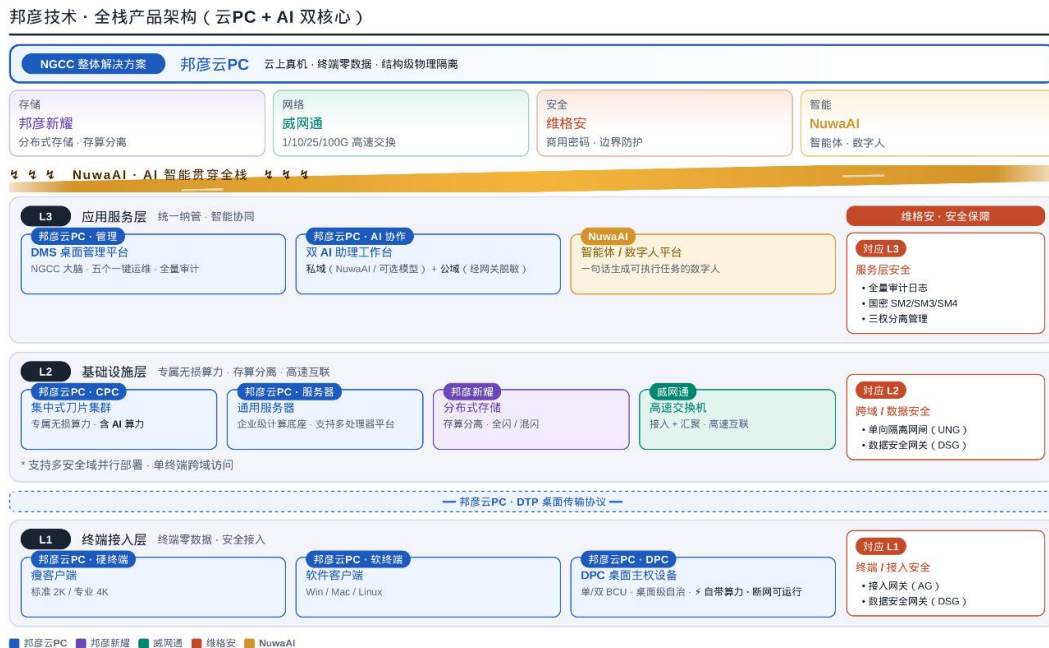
邦彦技术 · 全栈产品架构（云PC + AI 双核心）

NGCC 整体解决方案 邦彦云PC 云上真机 · 终端零数据 · 结构级物理隔离

存储
邦彦新耀
分布式存储 · 存算分离

网络
威网通
1/10/25/100G 高速交换

安全
维格安
商用密码 · 边界防护

智能
NuwaAI
智能体 · 数字人

NuwaAI · AI 智能贯穿全栈

L3 应用服务层 统一纳管 · 智能协同

邦彦云PC · 管理
DMS 桌面管理平台
NGCC 大脑 · 五个一键运维 · 全量审计

邦彦云PC · AI 协作
双 AI 助理工作台
私域（NuwaAI / 可选模型）+ 公域（经网关脱敏）

NuwaAI
智能体 / 数字人平台
一句话生成可执行任务的数字人

维格安 · 安全保障

对应 L3
服务层安全
• 全量审计日志
• 国密 SM2/SM3/SM4
• 三权分离管理

L2 基础设施层 专属无损算力 · 存算分离 · 高速互联

邦彦云PC · CPC
集中式刀片集群
专属无损算力 · 含 AI 算力

邦彦云PC · 服务器
通用服务器
企业级计算底座 · 支持多处理器平台

邦彦新耀
分布式存储
存算分离 · 全闪 / 混闪

威网通
高速交换机
接入 + 汇聚 · 高速互联

* 支持多安全域并行部署 · 单终端跨域访问

对应 L2
跨域 / 数据安全
• 单向隔离网闸（UNG）
• 数据安全网关（DSG）

— 邦彦云PC · DTP 桌面传输协议 —

L1 终端接入层 终端零数据 · 安全接入

邦彦云PC · 硬终端
瘦客户端
标准 2K / 专业 4K

邦彦云PC · 软终端
软件客户端
Win / Mac / Linux

邦彦云PC · DPC
DPC 桌面主权设备
单/双 BCU · 桌面级自治 · ⚡ 自带算力 · 断网可运行

对应 L1
终端 / 接入安全
• 接入网关（AG）
• 数据安全网关（DSG）

邦彦云PC 邦彦新耀 威网通 维格安 NuwaAI